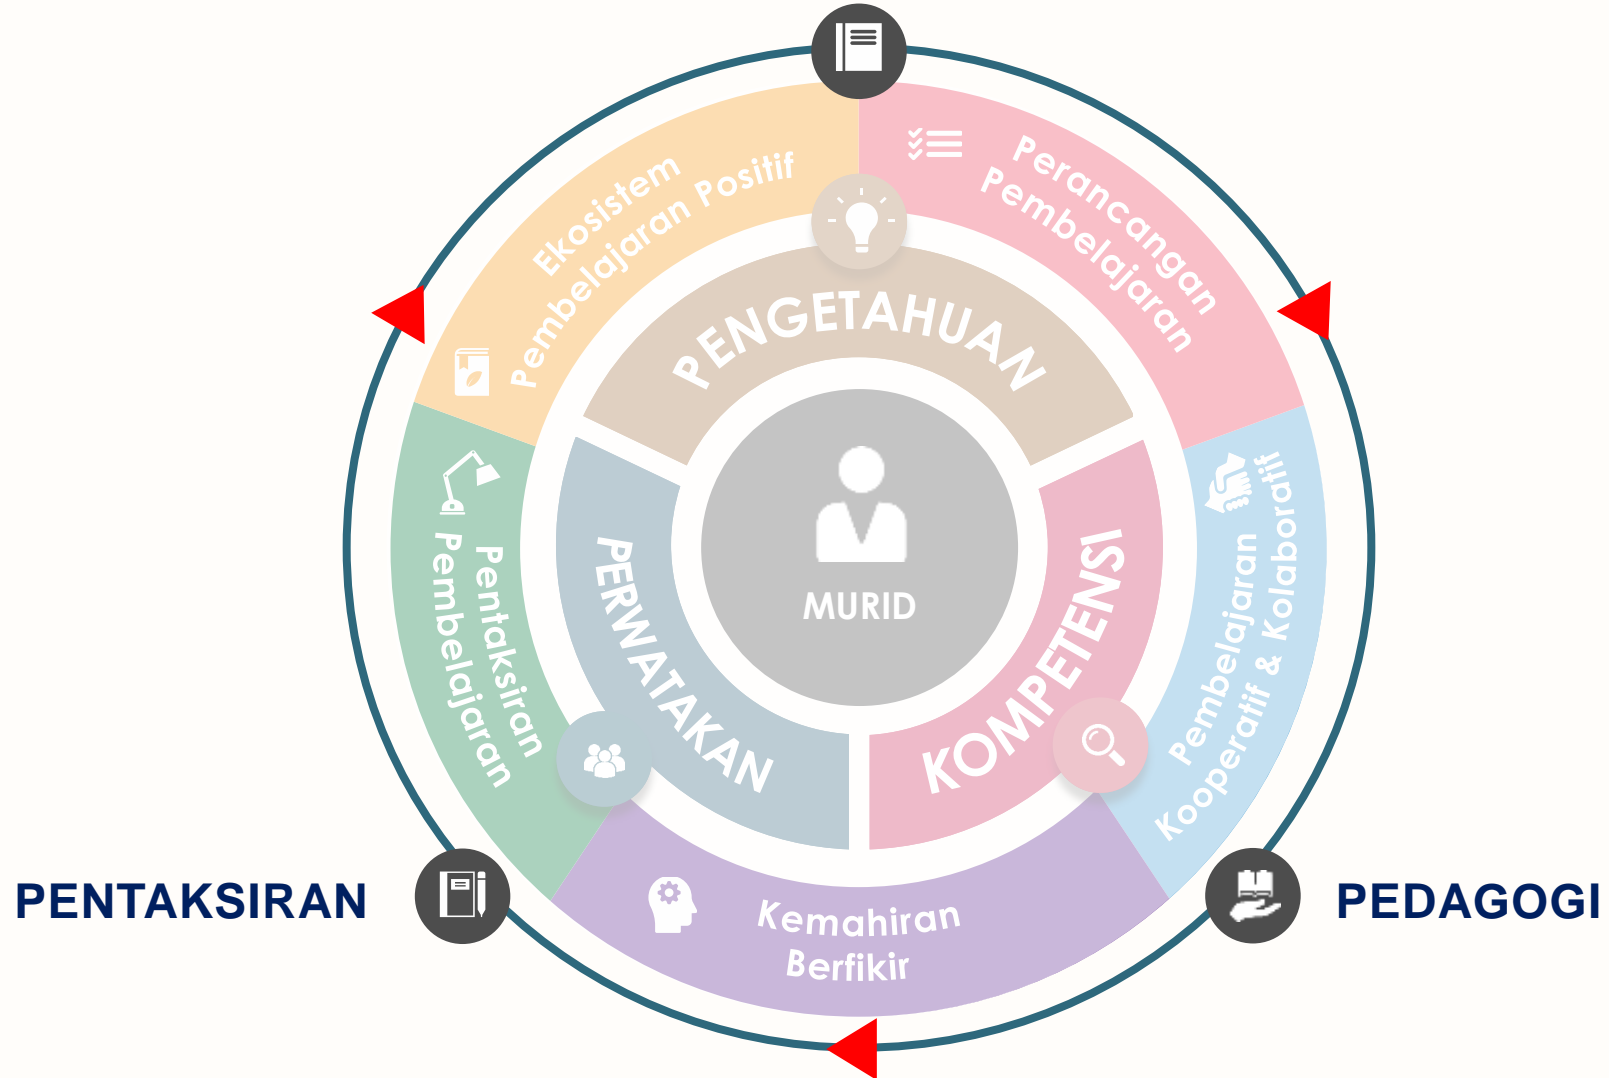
Ekosistem Pembelajaran Positif

Perancangan Pembelajaran

PENGETAHUAN

Pentaksiran Pembelajaran

PERWATAKAN

MURID

KOMPETENSI

Pembelajaran Kooperatif & Kolaboratif

Kemahiran Berfikir

PENTAKSIRAN

PEDAGOGI